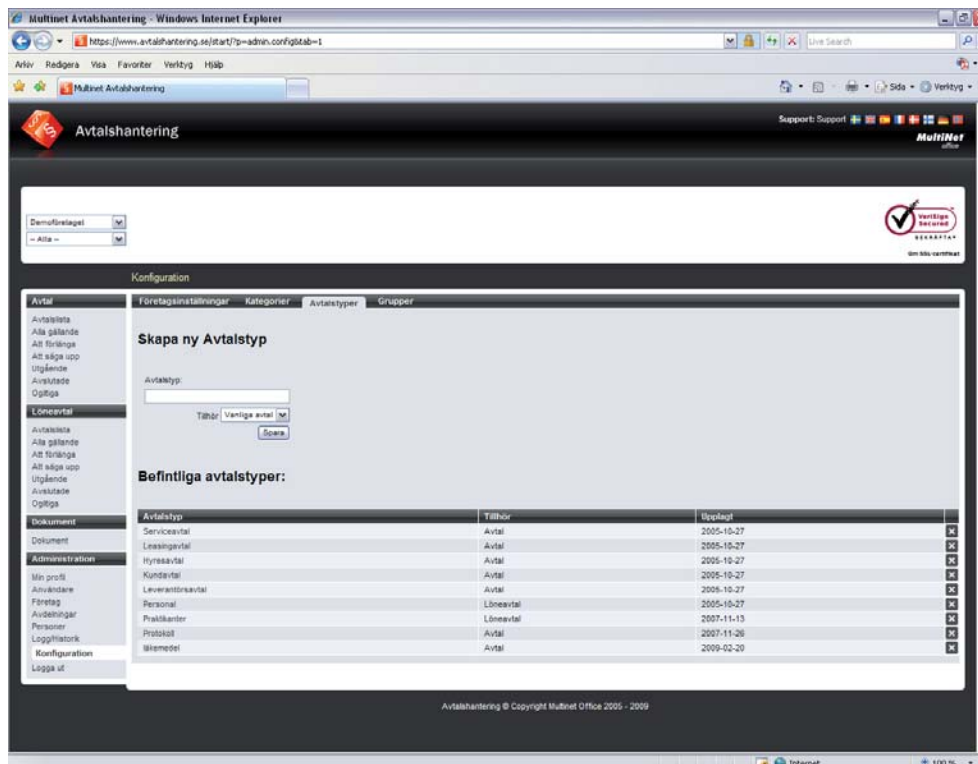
Multinet Avtalshantering - Windows Internet Explorer

https://www.avtalshantering.se/start/?p=admin.config&tab=1

Live Search

Arkiv Redigera Visa Favoriter Verktyg Hjälp

Multinet Avtalshantering

Sida Verktyg

Avtalshantering

Support: Support

MultiNet office

Demoföretaget
-- Alla --

VeriSign Secured
GARANTERAT
Om SSL-certifikat

Konfiguration

Avtal
Avtalslista
Alla gällande
Att förlänga
Att säga upp
Utgående
Avslutade
Ogiltiga

Löneavtal
Avtalslista
Alla gällande
Att förlänga
Att säga upp
Utgående
Avslutade
Ogiltiga

Dokument
Dokument

Administration
Min profil
Användare
Företag
Avdelningar
Personer
Logg/Historik
Konfiguration
Logga ut

Företagsinställningar Kategorier Avtalstyper Grupper

Skapa ny Avtalstyp

Avtalstyp:

Tillhör Vanliga avtal

Spara

Befintliga avtalstyper:

| Avtalstyp | Tillhör | Upplagt |
|---|---|---|
| Serviceavtal | Avtal | 2005-10-27 |
| Leasingavtal | Avtal | 2005-10-27 |
| Hyresavtal | Avtal | 2005-10-27 |
| Kundavtal | Avtal | 2005-10-27 |
| Leverantörsavtal | Avtal | 2005-10-27 |
| Personal | Löneavtal | 2005-10-27 |
| Praktikanter | Löneavtal | 2007-11-13 |
| Protokoll | Avtal | 2007-11-26 |
| läkemedel | Avtal | 2009-02-20 |

Avtalshantering © Copyright Multinet Office 2005 - 2009

Internet
100 %